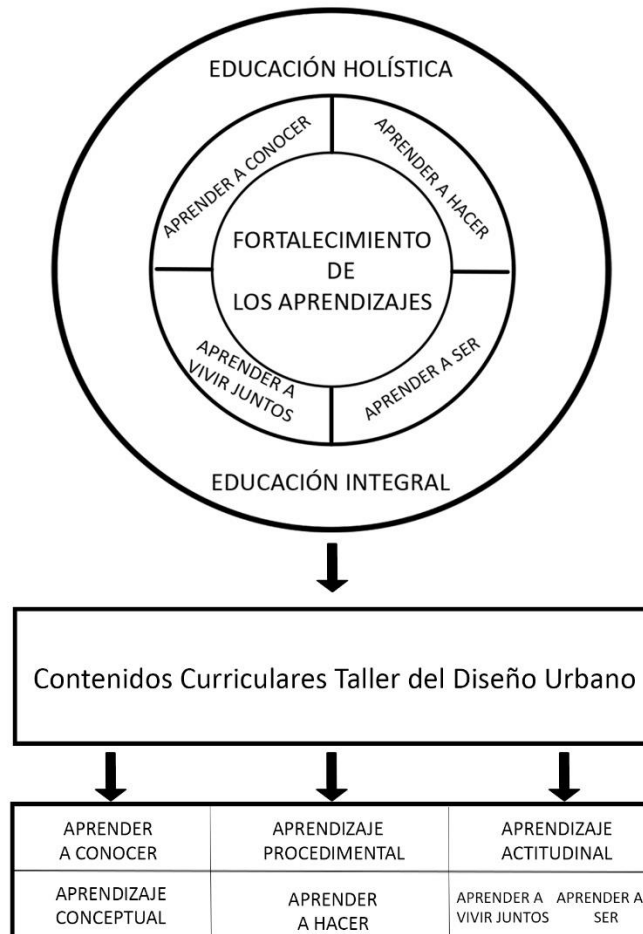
EDUCACIÓN HOLÍSTICA

APRENDER A CONOCER

APRENDER A HACER

FORTALECIMIENTO DE LOS APRENDIZAJES

APRENDER A VIVIR JUNTOS

APRENDER A SER

EDUCACIÓN INTEGRAL

Contenidos Curriculares Taller del Diseño Urbano

| APRENDER A CONOCER | APRENDIZAJE PROCEDIMENTAL | APRENDIZAJE ACTITUDINAL | |
|---|---|---|---|
| APRENDIZAJE CONCEPTUAL | APRENDER A HACER | APRENDER A VIVIR JUNTOS | APRENDER A SER |